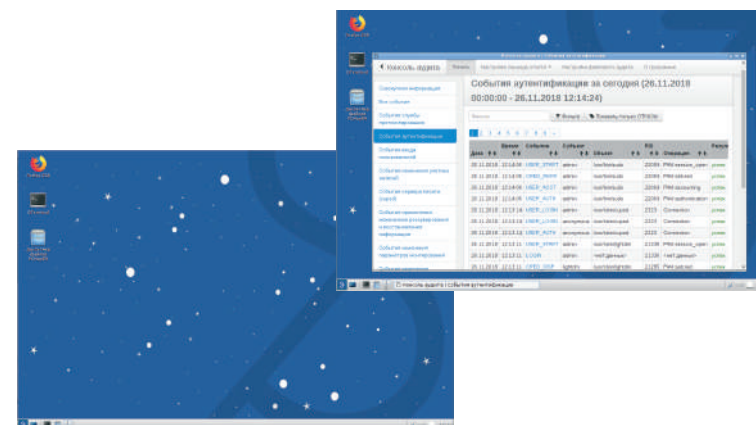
Консоль аудита

События аутентификации за сегодня (26.11.2018 00:00:00 - 26.11.2018 12:14:24)

Сохраненная информация
Все события
События службы протоколирования
События аутентификации
События входа пользователей

Фильтр
Показать только ОТКАЗЫ

| Дата | Время | Событие | Субъект | Объект | PID | Описание | Результат |
|---|---|---|---|---|---|---|---|
| 26.11.2018 | 12:14:06 | USER_START | admin | /usr/bin/sudo | 22044 | PAM:session_open | успех |
| 26.11.2018 | 12:14:06 | CRED_ACQ | admin | /usr/bin/sudo | 22044 | PAM:setcred | успех |
| 26.11.2018 | 12:14:06 | USER_ACCT | admin | /usr/bin/sudo | 22044 | PAM:accounting | успех |
| 26.11.2018 | 12:14:05 | USER_AUTH | admin | /usr/bin/sudo | 22044 | PAM:authentication | успех |
| 26.11.2018 | 12:13:16 | USER_LOGIN | admin | /usr/sbin/sshd | 2225 | Connection | успех |
| 26.11.2018 | 12:13:16 | USER_LOGIN | anonymous | /usr/sbin/sshd | 2225 | Connection | успех |
| 26.11.2018 | 12:13:16 | USER_AUTH | anonymous | /usr/sbin/sshd | 2225 | Connection | успех |
| 26.11.2018 | 12:13:11 | USER_START | admin | /usr/sbin/lightdm | 11108 | PAM:session_open | успех |
| 26.11.2018 | 12:13:11 | LOGIN | admin | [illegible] | 11108 | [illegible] | успех |
| 26.11.2018 | 12:13:11 | CRED_DISP | lightdm | /usr/sbin/lightdm | 11108 | PAM:setcred | успех |

Консоль аудита | События аутентификации